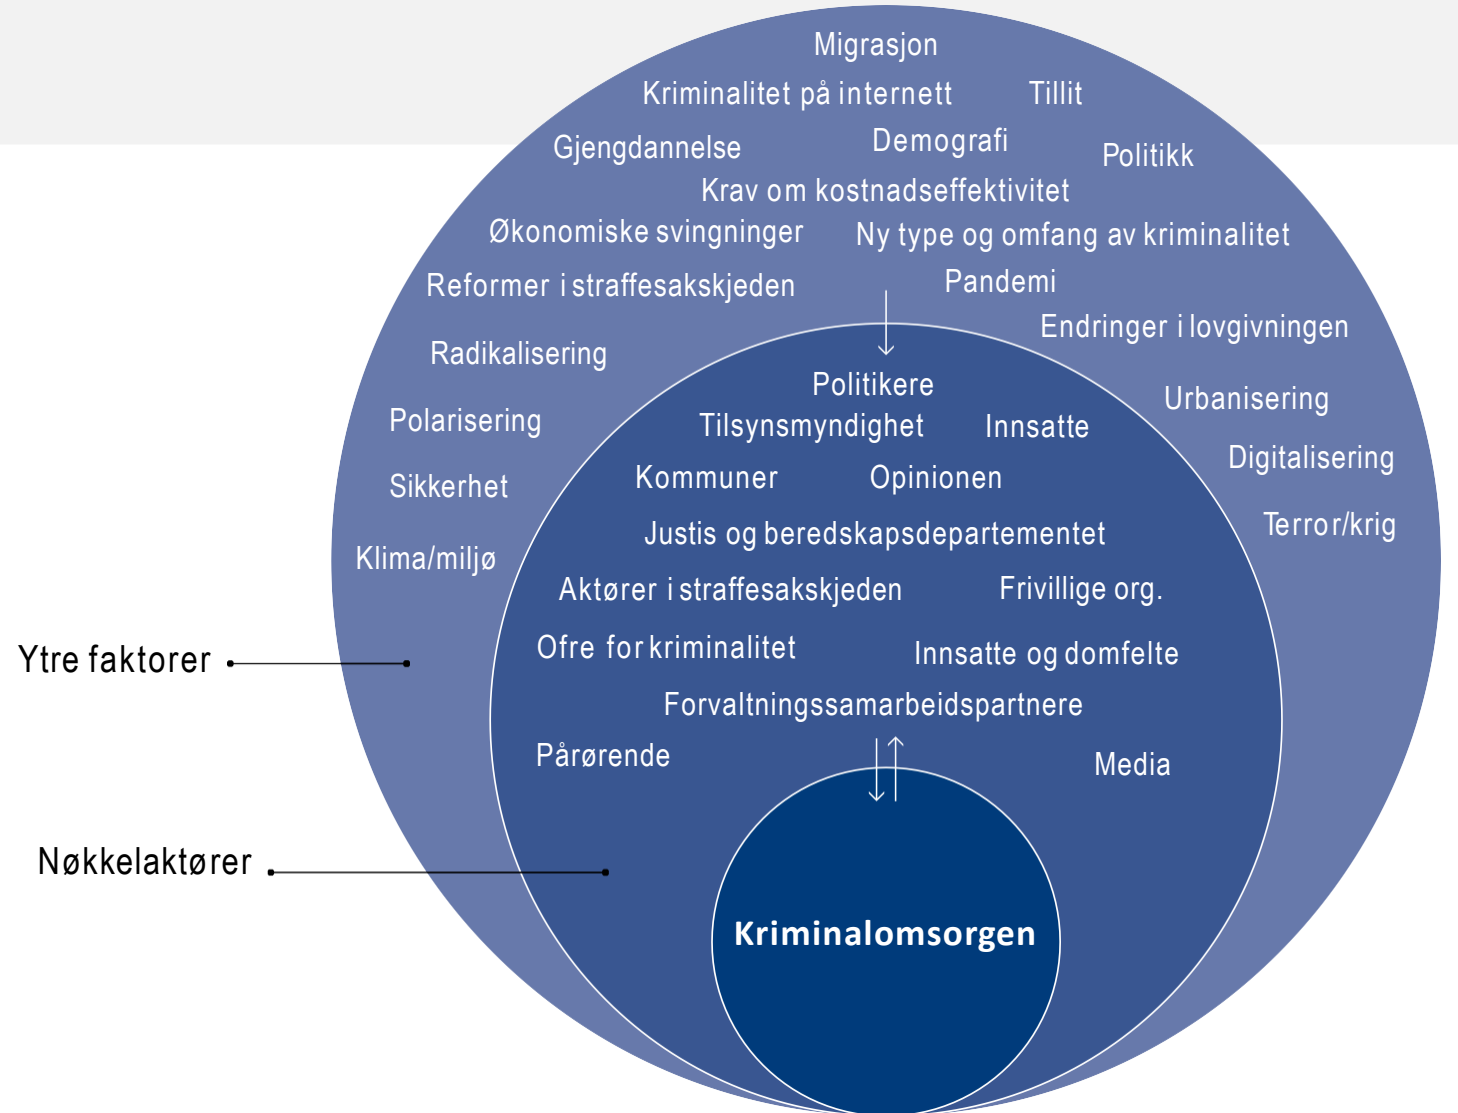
Migrasjon
Kriminalitet på internett
Tillit
Gjengdannelse
Demografi
Politikk
Krav om kostnadseffektivitet
Økonomiske svingninger
Ny type og omfang av kriminalitet
Reformer i straffesakskjeden
Pandemi
Endringer i lovgivningen
Radikalisering
Politikere
Urbanisering
Polarisering
Tilsynsmyndighet
Innsatte
Digitalisering
Sikkerhet
Kommuner
Opinionen
Terror/krig
Justis og beredskapsdepartementet
Klima/miljø
Aktører i straffesakskjeden
Frivillige org.
Ytre faktorer
Ofre for kriminalitet
Innsatte og domfelte
Forvaltningssamarbeidspartnere
Pårørende
Media
Nøkkelaktører
Kriminalomsorgen